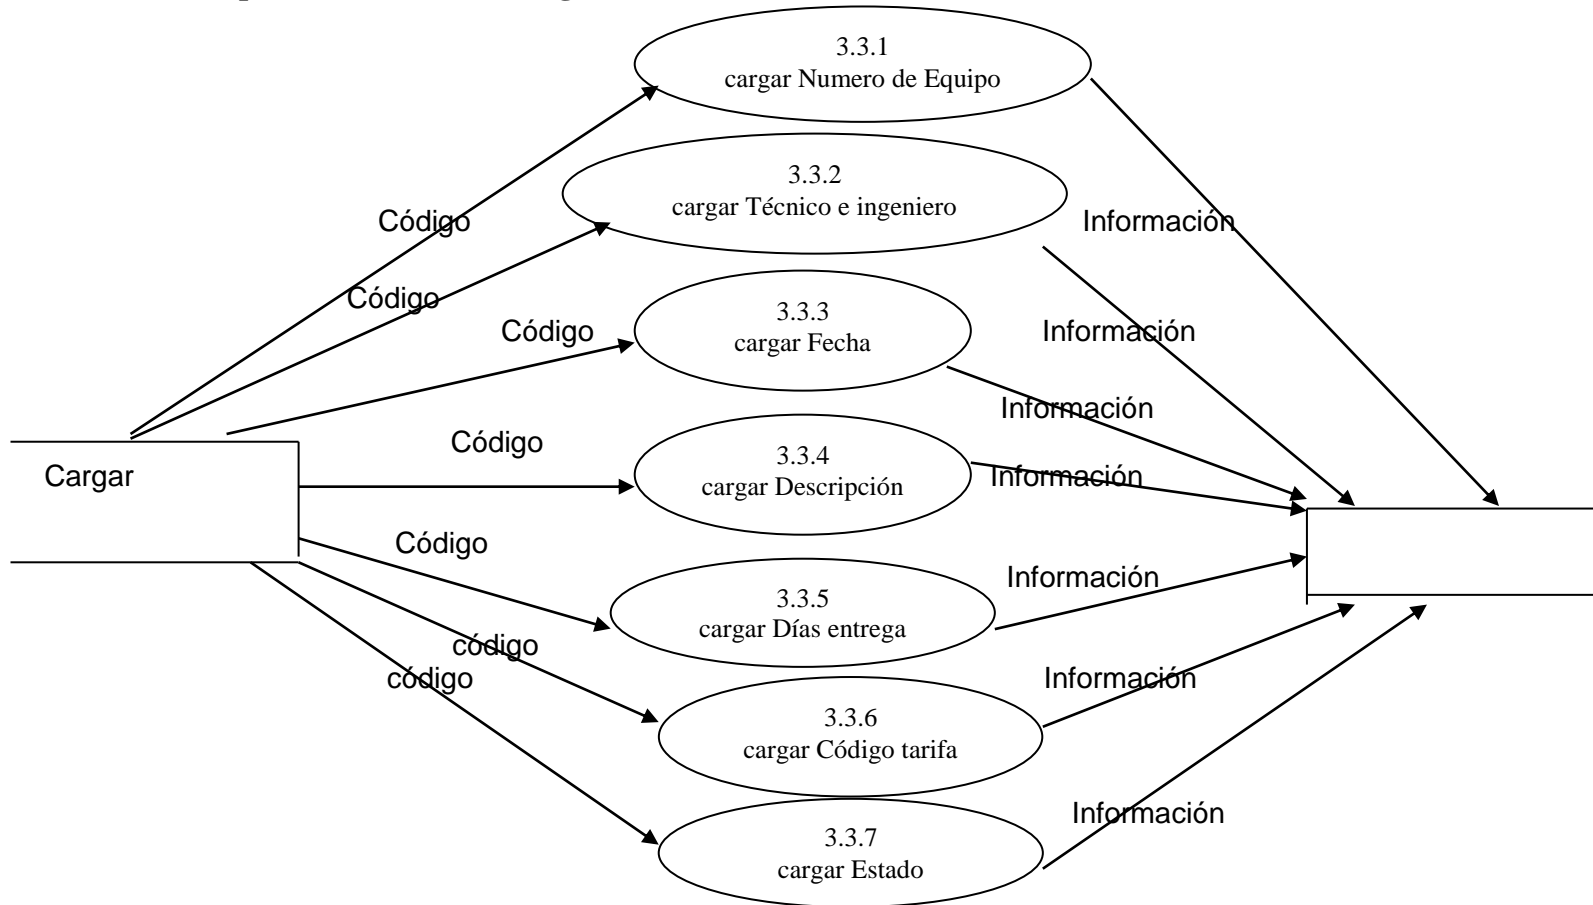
3.3.1
cargar Numero de Equipo

3.3.2
cargar Técnico e ingeniero

Código

Código

Información

3.3.3
cargar Fecha

Código

Información

Información

Código

3.3.4
cargar Descripción

Información

Cargar

Código

Información

3.3.5
cargar Días entrega

código

código

Información

3.3.6
cargar Código tarifa

Información

3.3.7
cargar Estado